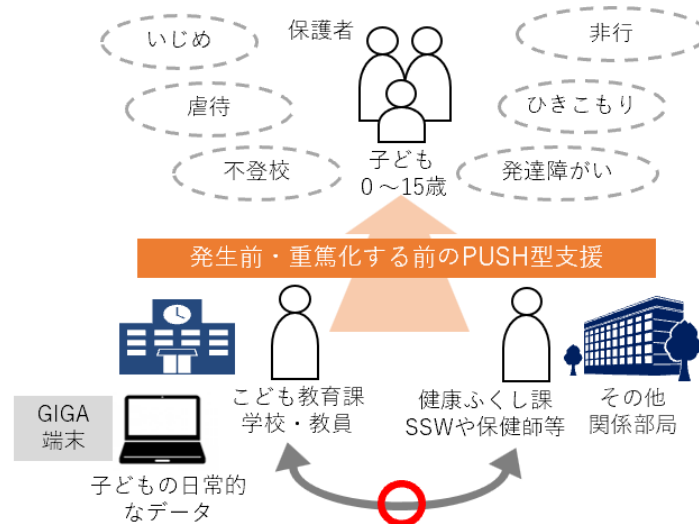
いじめ

保護者

非行

虐待

ひきこもり

不登校

子ども
0～15歳

発達障がい

発生前・重篤化する前のPUSH型支援

GIGA
端末

こども教育課
学校・教員

健康ふくし課
SSWや保健師等

その他
関係部局

子どもの日常的なデータ